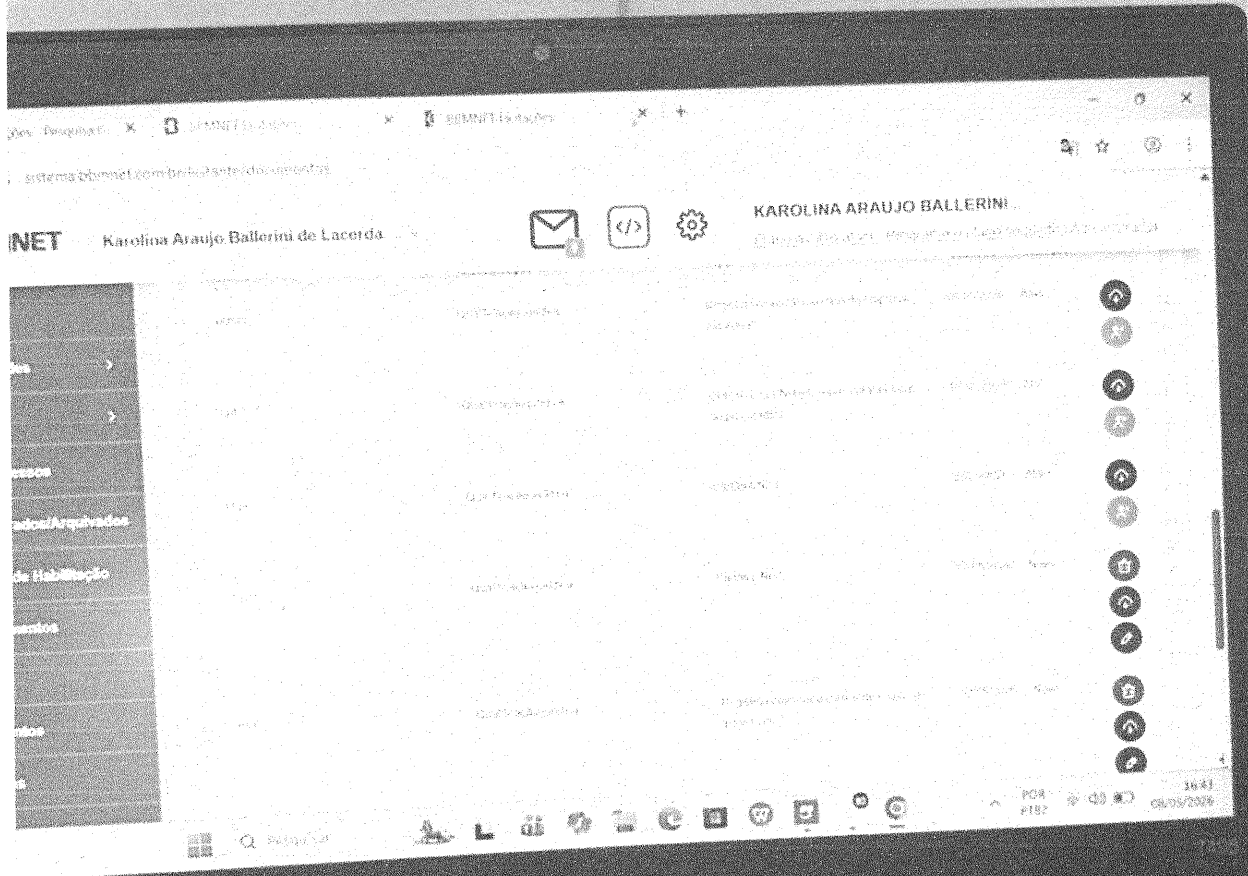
ções - Pesquisa ... ×
BBMNET Licitações ×
BBMNET Licitações ×
+

sistema.bbmnet.com.br/.../documentos

INET
Karolina Araujo Ballerini de Lacerda

KAROLINA ARAUJO BALLERINI...
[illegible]

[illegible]
ões
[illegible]
essos
ados/Arquivados
de Habilitação
mentos
entos
s

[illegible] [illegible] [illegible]
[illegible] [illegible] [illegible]
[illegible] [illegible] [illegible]
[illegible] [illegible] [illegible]
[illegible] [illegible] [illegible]

Pesquisar
POR PTB2
16:43
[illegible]